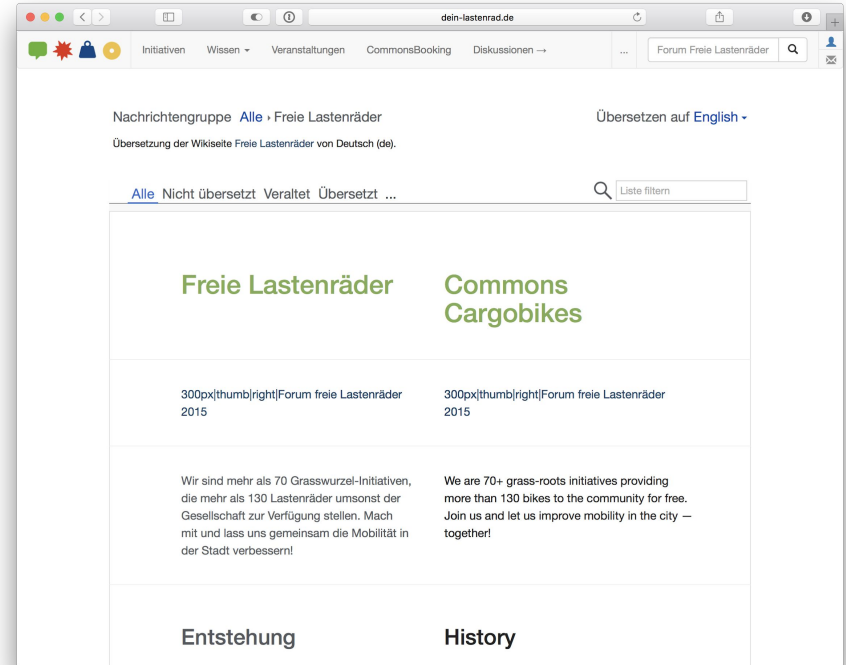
dein-lastenrad.de

Initiativen Wissen Veranstaltungen CommonsBooking Diskussionen → ... Forum Freie Lastenräder

Nachrichtengruppe Alle › Freie Lastenräder

Übersetzen auf English

Übersetzung der Wikiseite Freie Lastenräder von Deutsch (de).

Alle Nicht übersetzt Veraltet Übersetzt ...

Liste filtern

| Freie Lastenräder | Commons Cargobikes |
|---|---|
| 300px\|thumb\|right\|Forum freie Lastenräder 2015 | 300px\|thumb\|right\|Forum freie Lastenräder 2015 |
| Wir sind mehr als 70 Grasswurzel-Initiativen, die mehr als 130 Lastenräder umsonst der Gesellschaft zur Verfügung stellen. Mach mit und lass uns gemeinsam die Mobilität in der Stadt verbessern! | We are 70+ grass-roots initiatives providing more than 130 bikes to the community for free. Join us and let us improve mobility in the city — together! |
| Entstehung | History |